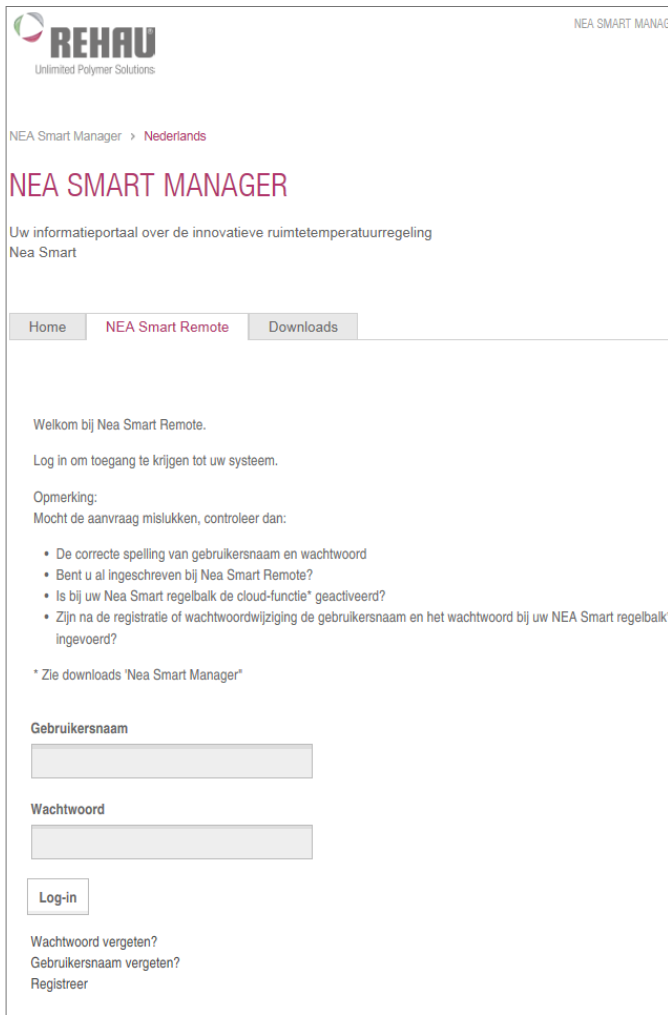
REHAU
Unlimited Polymer Solutions

NEA SMART MANAG

NEA Smart Manager › Nederlands

NEA SMART MANAGER

Uw informatieportaal over de innovatieve ruimtetemperatuurregeling Nea Smart

Home | NEA Smart Remote | Downloads

Welkom bij Nea Smart Remote.

Log in om toegang te krijgen tot uw systeem.

Opmerking:
Mocht de aanvraag mislukken, controleer dan:

- De correcte spelling van gebruikersnaam en wachtwoord
- Bent u al ingeschreven bij Nea Smart Remote?
- Is bij uw Nea Smart regelbalk de cloud-functie* geactiveerd?
- Zijn na de registratie of wachtwoordwijziging de gebruikersnaam en het wachtwoord bij uw NEA Smart regelbalk ingevoerd?

* Zie downloads 'Nea Smart Manager'

Gebruikersnaam

Wachtwoord

Log-in

Wachtwoord vergeten?
Gebruikersnaam vergeten?
Registreer